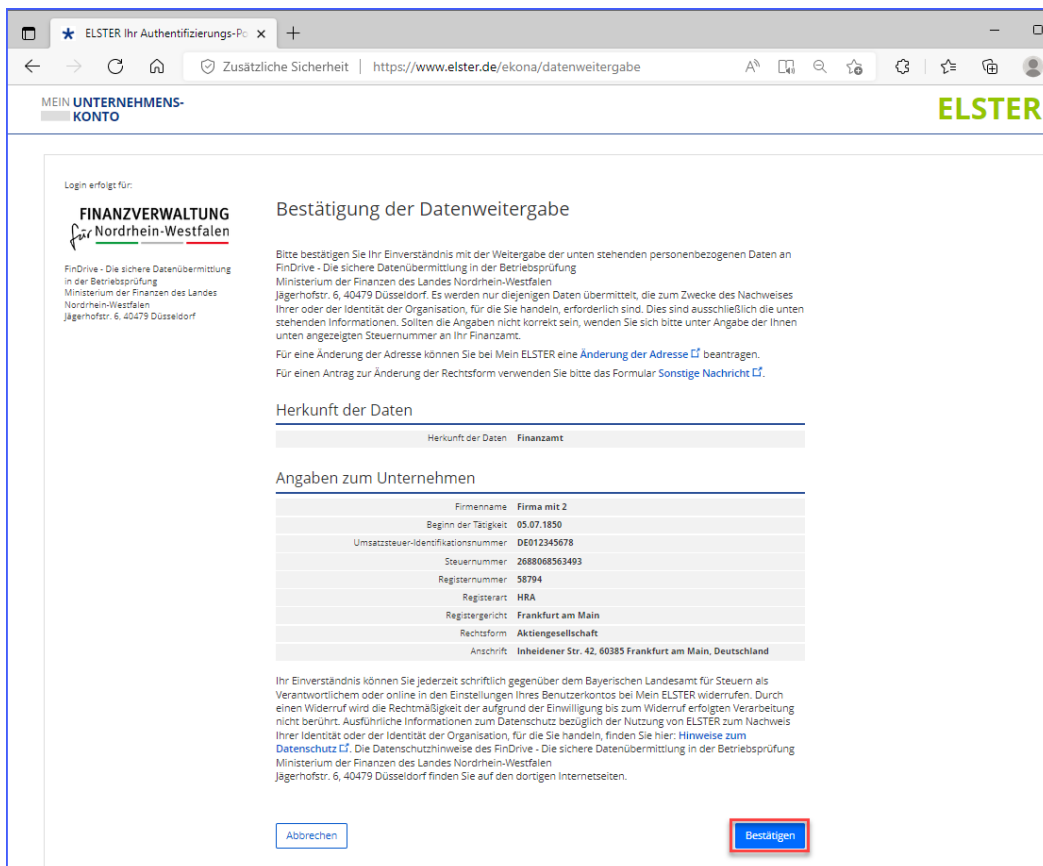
ELSTER Ihr Authentifizierungs-Po ×
+
Zusätzliche Sicherheit | https://www.elster.de/ekona/datenweitergabe

MEIN UNTERNEHMENS-KONTO

ELSTER

Login erfolgt für:

FINANZVERWALTUNG für Nordrhein-Westfalen

FinDrive - Die sichere Datenübermittlung in der Betriebsprüfung
Ministerium der Finanzen des Landes Nordrhein-Westfalen
Jägerhofstr. 6, 40479 Düsseldorf

Bestätigung der Datenweitergabe

Bitte bestätigen Sie Ihr Einverständnis mit der Weitergabe der unten stehenden personenbezogenen Daten an FinDrive - Die sichere Datenübermittlung in der Betriebsprüfung
Ministerium der Finanzen des Landes Nordrhein-Westfalen
Jägerhofstr. 6, 40479 Düsseldorf. Es werden nur diejenigen Daten übermittelt, die zum Zwecke des Nachweises Ihrer oder der Identität der Organisation, für die Sie handeln, erforderlich sind. Dies sind ausschließlich die unten stehenden Informationen. Sollten die Angaben nicht korrekt sein, wenden Sie sich bitte unter Angabe der Ihnen unten angezeigten Steuernummer an Ihr Finanzamt.

Für eine Änderung der Adresse können Sie bei Mein ELSTER eine Änderung der Adresse beantragen.

Für einen Antrag zur Änderung der Rechtsform verwenden Sie bitte das Formular Sonstige Nachricht.

Herkunft der Daten

| Herkunft der Daten | Finanzamt |
|---|---|

Angaben zum Unternehmen

| Firmenname | Firma mit 2 |
|---|---|
| Beginn der Tätigkeit | 05.07.1850 |
| Umsatzsteuer-Identifikationsnummer | DE012345678 |
| Steuernummer | 2688068563493 |
| Registernummer | 58794 |
| Registerart | HRA |
| Registergericht | Frankfurt am Main |
| Rechtsform | Aktiengesellschaft |
| Anschrift | Inheidener Str. 42, 60385 Frankfurt am Main, Deutschland |

Ihr Einverständnis können Sie jederzeit schriftlich gegenüber dem Bayerischen Landesamt für Steuern als Verantwortlichem oder online in den Einstellungen Ihres Benutzerkontos bei Mein ELSTER widerrufen. Durch einen Widerruf wird die Rechtmäßigkeit der aufgrund der Einwilligung bis zum Widerruf erfolgten Verarbeitung nicht berührt. Ausführliche Informationen zum Datenschutz bezüglich der Nutzung von ELSTER zum Nachweis Ihrer Identität oder der Identität der Organisation, für die Sie handeln, finden Sie hier: Hinweise zum Datenschutz. Die Datenschutzhinweise des FinDrive - Die sichere Datenübermittlung in der Betriebsprüfung
Ministerium der Finanzen des Landes Nordrhein-Westfalen
Jägerhofstr. 6, 40479 Düsseldorf finden Sie auf den dortigen Internetseiten.

Abbrechen

Bestätigen